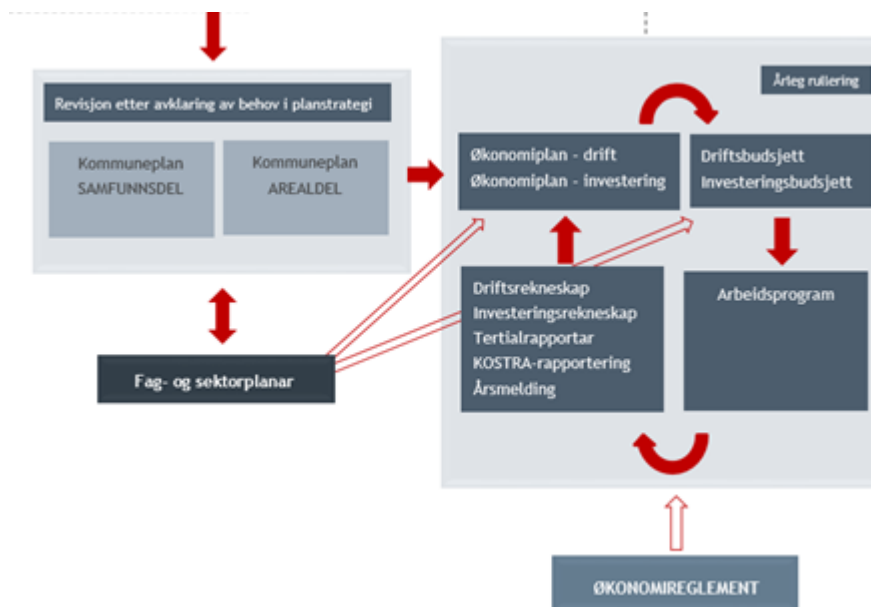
Revisjon etter avklaring av behov i planstrategi

Kommuneplan
SAMFUNNSDEL

Kommuneplan
AREALDEL

Fag- og sektorplanar

Årleg rullering

Økonomiplan - drift
Økonomiplan - investering

Driftsbudsjett
Investeringsbudsjett

Driftsrekneskap
Investeringsrekneskap
Tertialrapportar
KOSTRA-rapportering
Årsmelding

Arbeidsprogram

ØKONOMIREGLEMENT